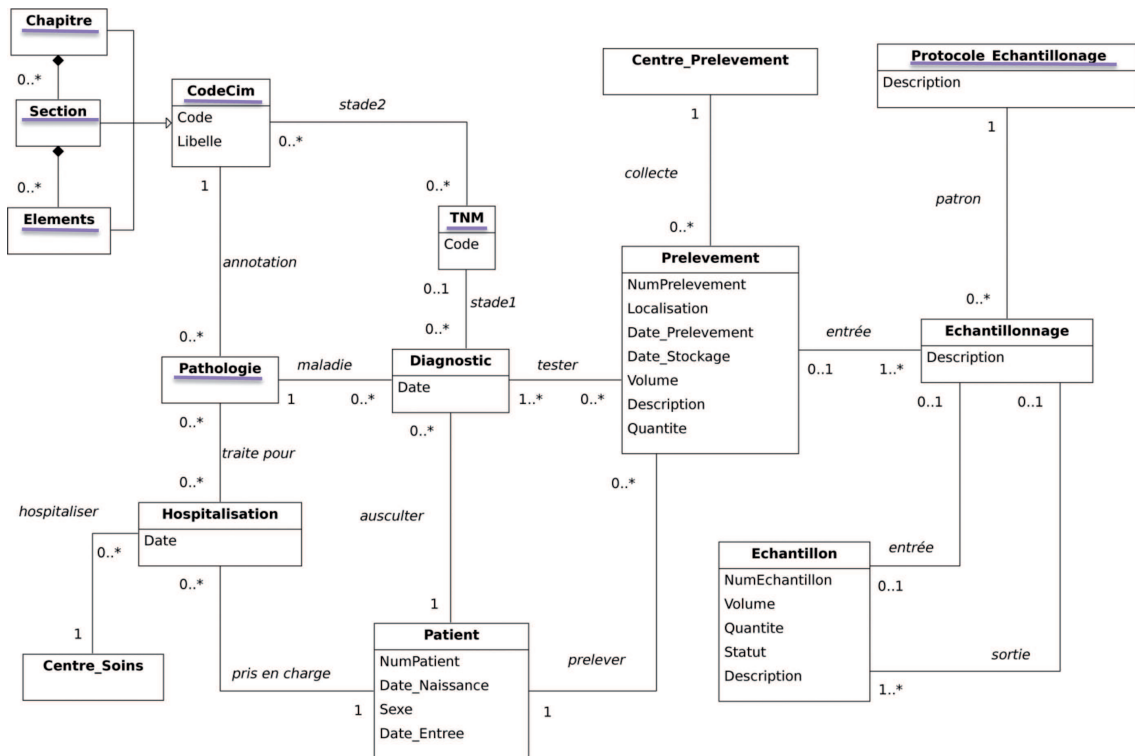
Chapitre
0..*
Section
0..*
Elements

CodeCim
Code
Libelle
0..*
stade2
1
annotation
0..*
TNM
Code
0..1
stade1
0..*

Centre_Prelevement
1
collecte
0..*
Prelevement
NumPrelevement
Localisation
Date_Prelevement
Date_Stockage
Volume
Description
Quantite

Protocole_Echantillonage
Description
1
patron
0..*
Echantillonnage
Description
entrée
0..1
1..*
0..1
0..1

0..*
Pathologie
maladie
1
0..*
Diagnostic
Date
tester
1..*
0..*
0..*
traite pour
0..*
0..*
hospitaliser
Hospitalisation
Date
0..*
ausculter
0..*
1
Centre_Soins
0..*
pris en charge
1
Patient
NumPatient
Date_Naissance
Sexe
Date_Entree
1
prelever
0..*

Echantillon
NumEchantillon
Volume
Quantite
Statut
Description
entrée
0..1
sortie
1..*